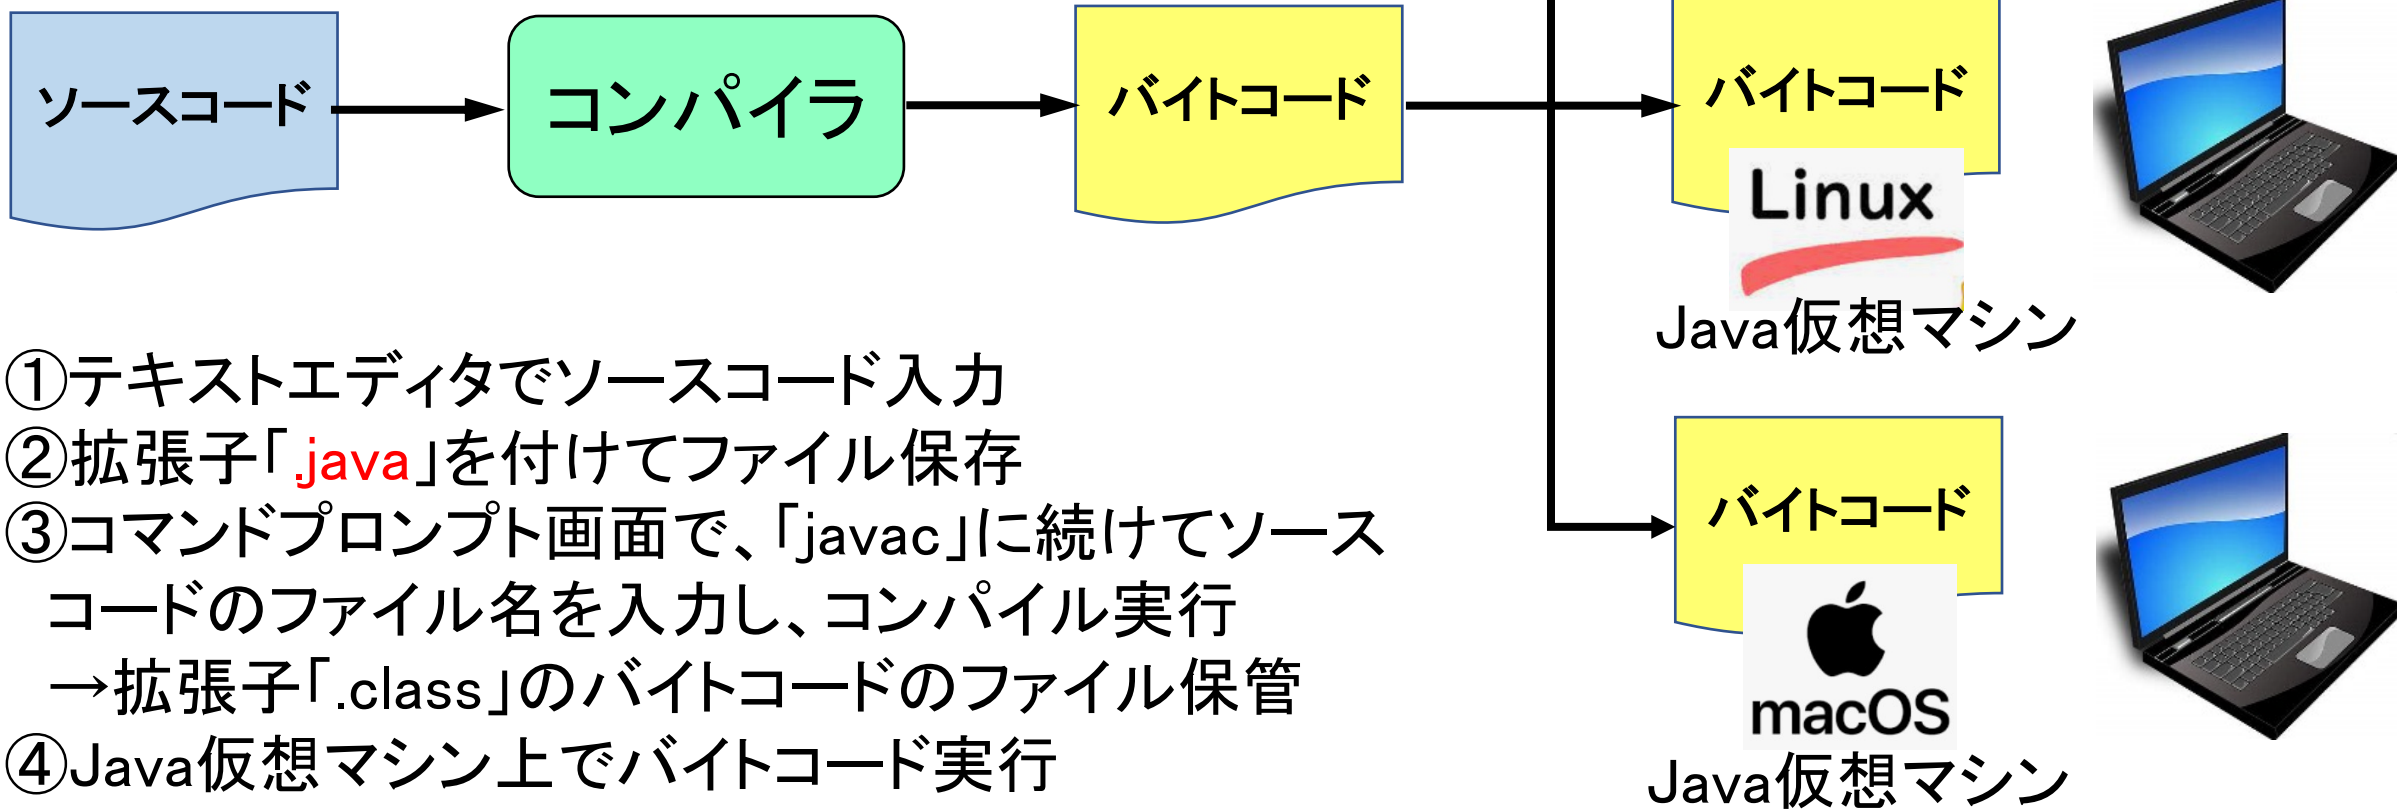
ソースコード

コンパイラ

バイトコード

バイトコード

Linux

Java仮想マシン

①テキストエディタでソースコード入力
②拡張子「.java」を付けてファイル保存
③コマンドプロンプト画面で、「javac」に続けてソースコードのファイル名を入力し、コンパイル実行
→拡張子「.class」のバイトコードのファイル保管
④Java仮想マシン上でバイトコード実行

バイトコード

macOS

Java仮想マシン